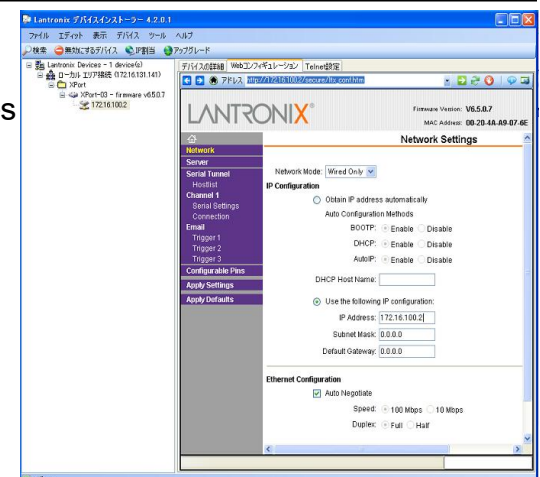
Lantronix デバイスインストーラー - 4.2.0.1

ファイル エディット 表示 デバイス ツール ヘルプ

検索 無効にするデバイス IP割当 アップグレード

Lantronix Devices - 1 device(s)
ローカル エリア接続 (172.16.131.141)
XPort
XPort-03 - firmware v6.5.0.7
172.16.100.2

デバイスの詳細 Webコンフィギュレーション Telnet設定

アドレス http://172.16.100.2/secure/ltx_conf.htm

S

LANTRONIX

Firmware Version: V6.5.0.7
MAC Address: 00-20-4A-A9-07-6E

Network Settings

Network
Server
Serial Tunnel
Hostlist
Channel 1
Serial Settings
Connection
Email
Trigger 1
Trigger 2
Trigger 3
Configurable Pins
Apply Settings
Apply Defaults

Network Mode: Wired Only

IP Configuration

Obtain IP address automatically

Auto Configuration Methods

BOOTP: Enable Disable

DHCP: Enable Disable

AutoIP: Enable Disable

DHCP Host Name:

Use the following IP configuration:

IP Address: 172.16.100.2

Subnet Mask: 0.0.0.0

Default Gateway: 0.0.0.0

Ethernet Configuration

Auto Negotiate

Speed: 100 Mbps 10 Mbps

Duplex: Full Half